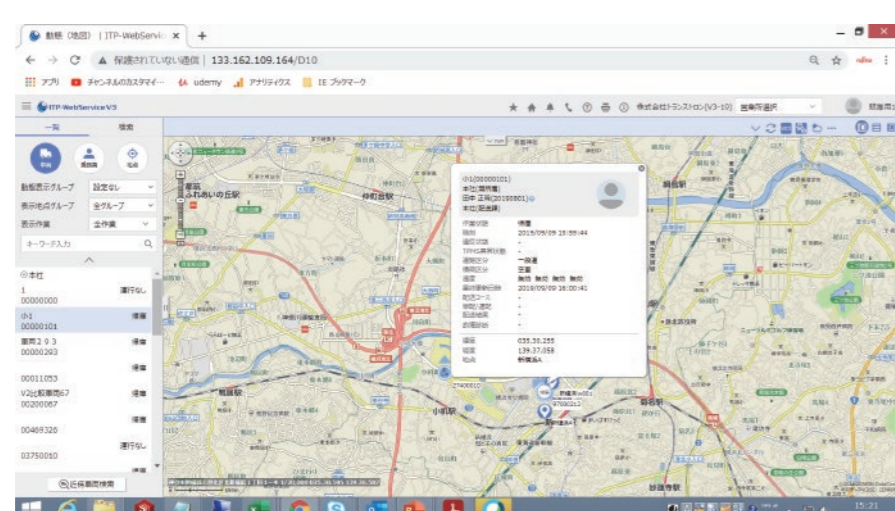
動態（地図）| ITP-WebServic ×　+

← → C ▲ 保護されていない通信 | 133.162.109.164/D10

アプリ　チャンネルのカスタマイ…　udemy　アナリティクス　IE ブックマーク

ITP-WebServiceV3

株式会社トランストロン(V3-10)　営業所選択

一覧　検索

動態　車両　地点

動態表示グループ　設定なし
表示地点グループ　全グループ
表示作業　全作業
キーワード入力

本社
1　運行なし
00000000
小-1　帰庫
00000101
車両２９３　帰庫
00000293
帰庫
00011053
V2比較車両67　帰庫
00200067
帰庫
00469326
運行なし
03750010

近隣車両検索

小1(00000101)
本社(飯所属)
田中 正嗣(20190601)
本社(配達課)

作業状態　帰庫
時刻　2019/09/09 15:59:44
運行状態　-
TPMS異常状態　-
運転区分　一般道
積荷区分　空車
温度　無効 無効 無効 無効
最終更新日時　2019/09/09 16:00:41
配送コース　-
特殊運送　-
配送結果　-
位置情報　-

緯度　035.38.255
経度　139.37.058
住所　新横浜

仲町台駅
小机駅
鴨居駅
新横浜
都筑ふれあいの丘駅

15:21